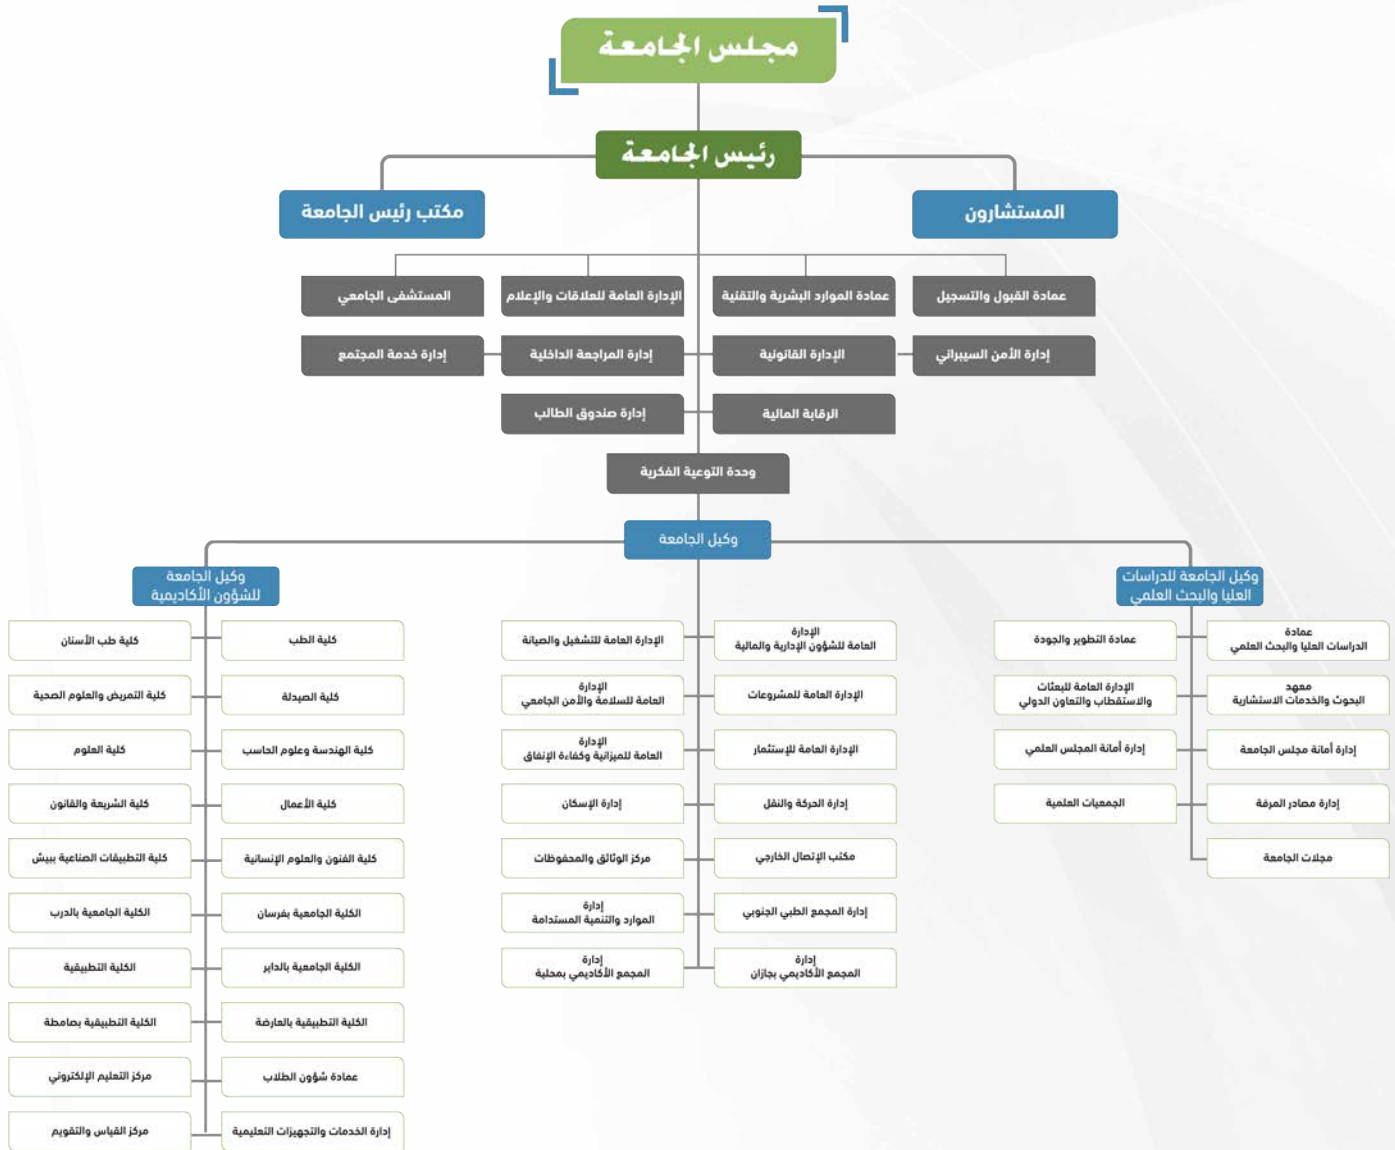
مجلس الجامعة

رئيس الجامعة

المستشارون

مكتب رئيس الجامعة

عمادة القبول والتسجيل

عمادة الموارد البشرية والتقنية

الإدارة العامة للعلاقات والإعلام

المستشفى الجامعي

إدارة الأمن السيبراني

الإدارة القانونية

إدارة المراجعة الداخلية

إدارة خدمة المجتمع

الرقابة المالية

إدارة صندوق الطالب

وحدة التوعية الفكرية

وكيل الجامعة

وكيل الجامعة للدراسات العليا والبحث العلمي

وكيل الجامعة للشؤون الأكاديمية

عمادة الدراسات العليا والبحث العلمي

عمادة التطوير والجودة

معهد البحوث والخدمات الاستشارية

الإدارة العامة للبعثات والاستقطاب والتعاون الدولي

إدارة أمانة مجلس الجامعة

إدارة أمانة المجلس العلمي

إدارة مصادر المرفة

الجمعيات العلمية

مجلات الجامعة

الإدارة العامة للشؤون الإدارية والمالية

الإدارة العامة للتشغيل والصيانة

الإدارة العامة للمشروعات

الإدارة العامة للسلامة والأمن الجامعي

الإدارة العامة للإستثمار

الإدارة العامة للميزانية وكفاءة الإنفاق

إدارة الحركة والنقل

إدارة الإسكان

مكتب الإتصال الخارجي

مركز الوثائق والمحفوظات

إدارة المجمع الطبي الجنوبي

إدارة الموارد والتنمية المستدامة

إدارة المجمع الأكاديمي بجازان

إدارة المجمع الأكاديمي بمحلية

كلية الطب

كلية طب الأسنان

كلية الصيدلة

كلية التمريض والعلوم الصحية

كلية الهندسة وعلوم الحاسب

كلية العلوم

كلية الأعمال

كلية الشريعة والقانون

كلية الفنون والعلوم الإنسانية

كلية التطبيقات الصناعية بيبش

الكلية الجامعية بفرسان

الكلية الجامعية بالدرب

الكلية الجامعية بالداير

الكلية التطبيقية

الكلية التطبيقية بالعارضة

الكلية التطبيقية بصامطة

عمادة شؤون الطلاب

مركز التعليم الإلكتروني

إدارة الخدمات والتجهيزات التعليمية

مركز القياس والتقويم